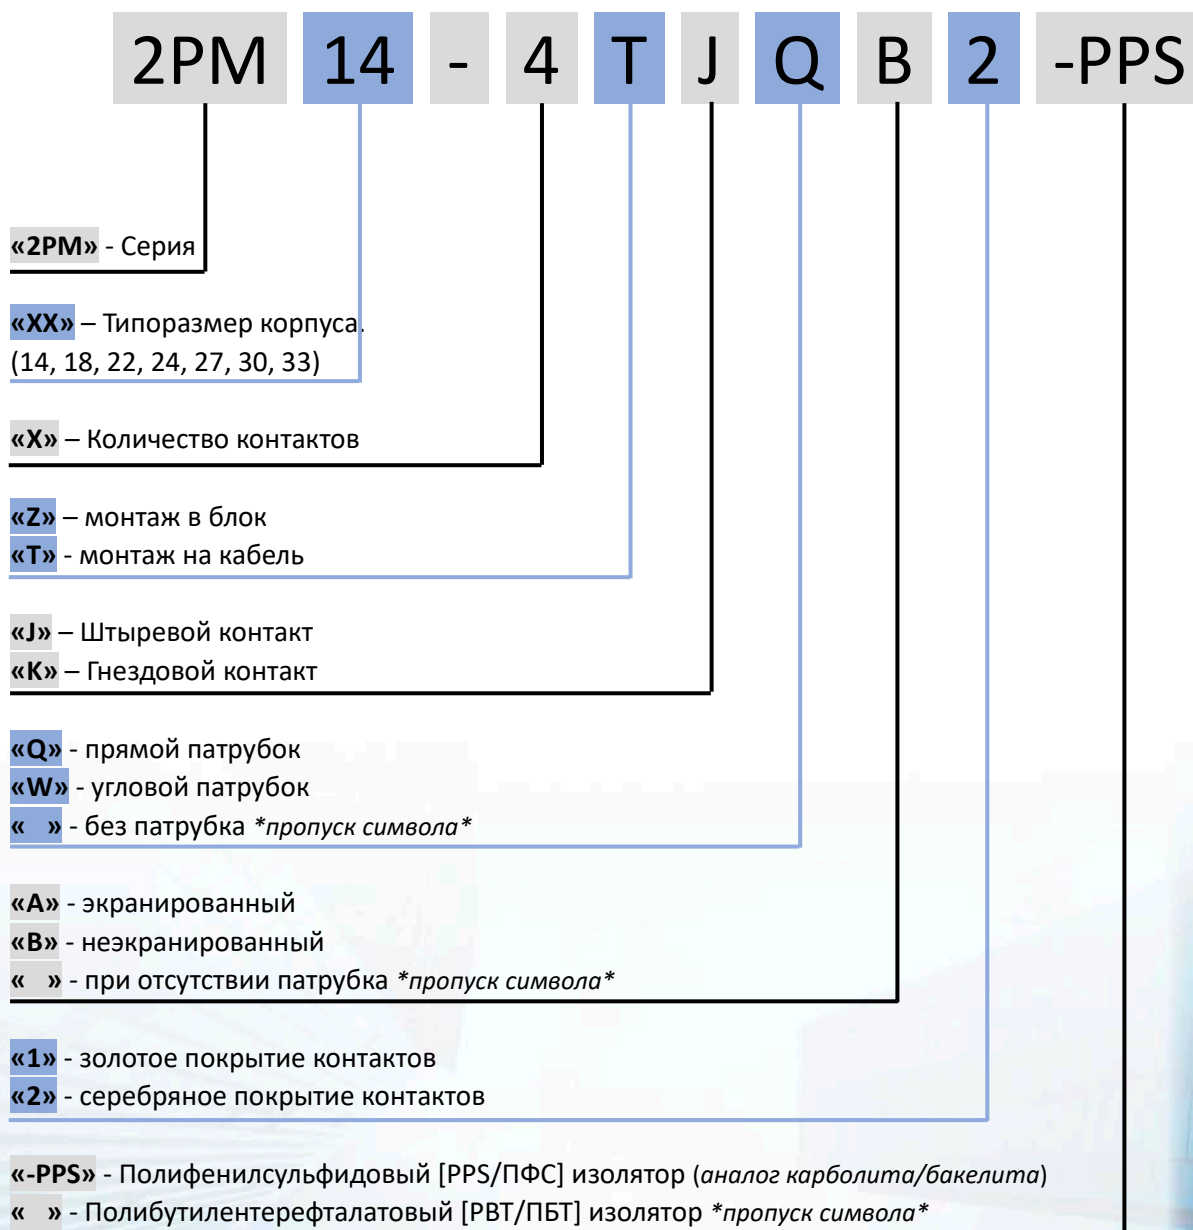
2PM 14 - 4 T J Q B 2 -PPS

«2PM» - Серия

«XX» – Типоразмер корпуса. (14, 18, 22, 24, 27, 30, 33)

«X» – Количество контактов

«Z» – монтаж в блок
«T» - монтаж на кабель

«J» – Штыревой контакт
«K» – Гнездовой контакт

«Q» - прямой патрубок
«W» - угловой патрубок
« » - без патрубка *пропуск символа*

«A» - экранированный
«B» - неэкранированный
« » - при отсутствии патрубка *пропуск символа*

«1» - золотое покрытие контактов
«2» - серебряное покрытие контактов

«-PPS» - Полифенилсульфидовый [PPS/ПФС] изолятор (аналог карболита/бакелита)
« » - Полибутилентерефталатовый [PBT/ПБТ] изолятор *пропуск символа*